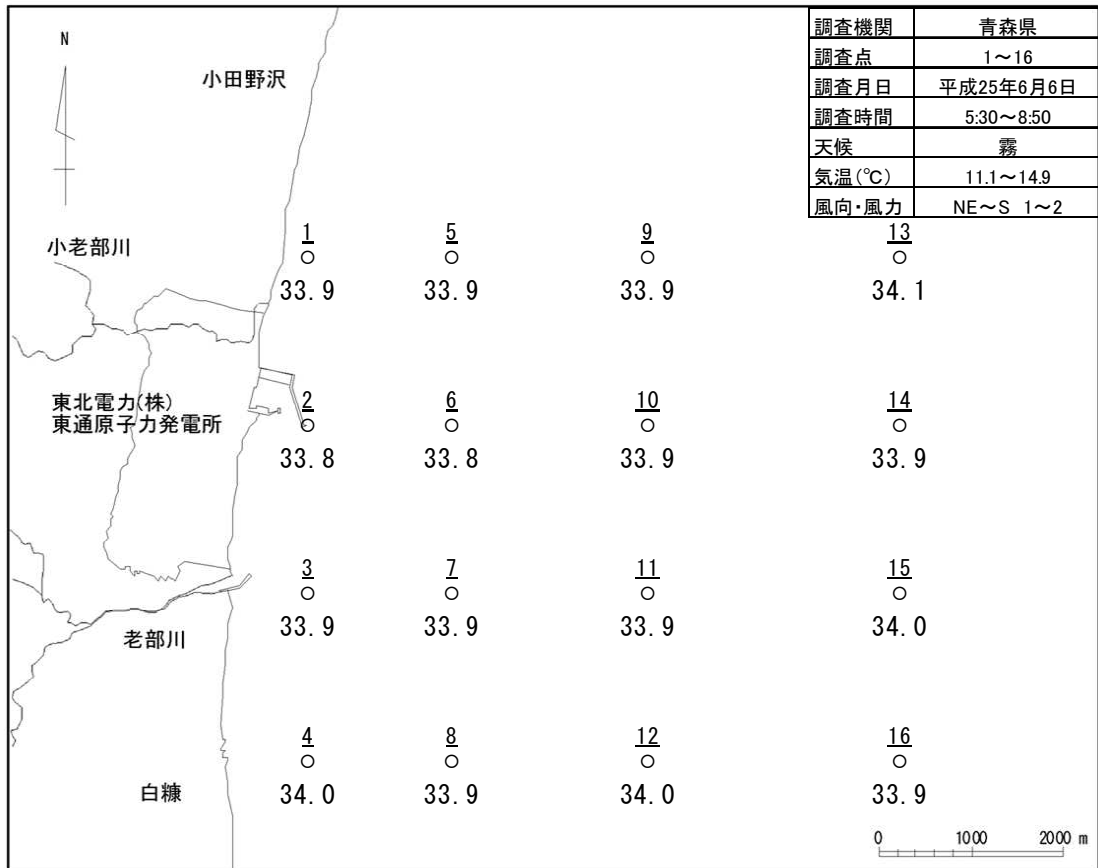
N

小田野沢

| 調査機関 | 青森県 |
|---|---|
| 調査点 | 1～16 |
| 調査月日 | 平成25年6月6日 |
| 調査時間 | 5:30～8:50 |
| 天候 | 霧 |
| 気温(℃) | 11.1～14.9 |
| 風向・風力 | NE～S 1～2 |

小老部川

1
○
33.9

5
○
33.9

9
○
33.9

13
○
34.1

東北電力(株)
東通原子力発電所

2
○
33.8

6
○
33.8

10
○
33.9

14
○
33.9

3
○
33.9

7
○
33.9

11
○
33.9

15
○
34.0

老部川

4
○
34.0

8
○
33.9

12
○
34.0

16
○
33.9

白糠

0 1000 2000 m